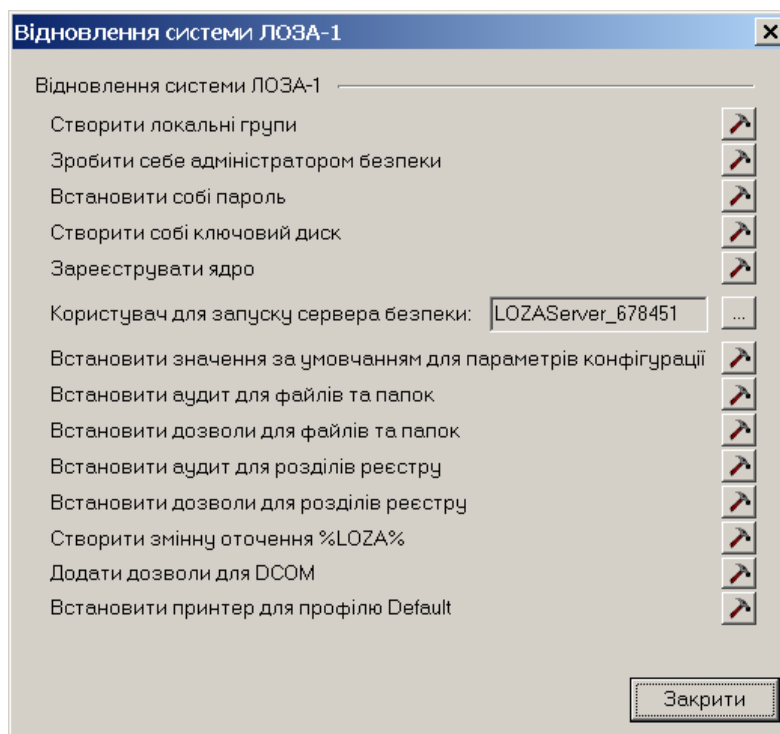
Відновлення системи ЛОЗА-1

×

Відновлення системи ЛОЗА-1

Створити локальні групи

Зробити себе адміністратором безпеки

Встановити собі пароль

Створити собі ключовий диск

Зареєструвати ядро

Користувач для запуску сервера безпеки: LOZAServer_678451 ...

Встановити значення за умовчанням для параметрів конфігурації

Встановити аудит для файлів та папок

Встановити дозволи для файлів та папок

Встановити аудит для розділів реєстру

Встановити дозволи для розділів реєстру

Створити змінну оточення %LOZA%

Додати дозволи для DCOM

Встановити принтер для профілю Default

Закрити